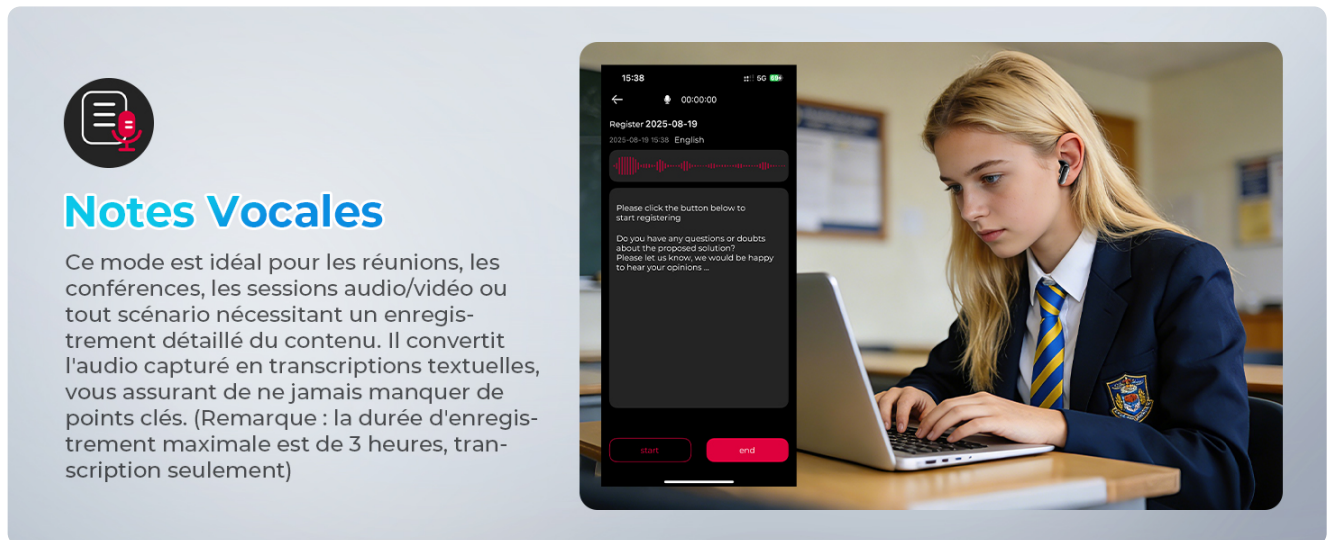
Notes Vocales

Ce mode est idéal pour les réunions, les conférences, les sessions audio/vidéo ou tout scénario nécessitant un enregistrement détaillé du contenu. Il convertit l'audio capturé en transcriptions textuelles, vous assurant de ne jamais manquer de points clés. (Remarque : la durée d'enregistrement maximale est de 3 heures, transcription seulement)

15:38 5G

00:00:00

Register 2025-08-19

2025-08-19 15:38 English

Please click the button below to start registering

Do you have any questions or doubts about the proposed solution?
Please let us know, we would be happy to hear your opinions ...

start

end